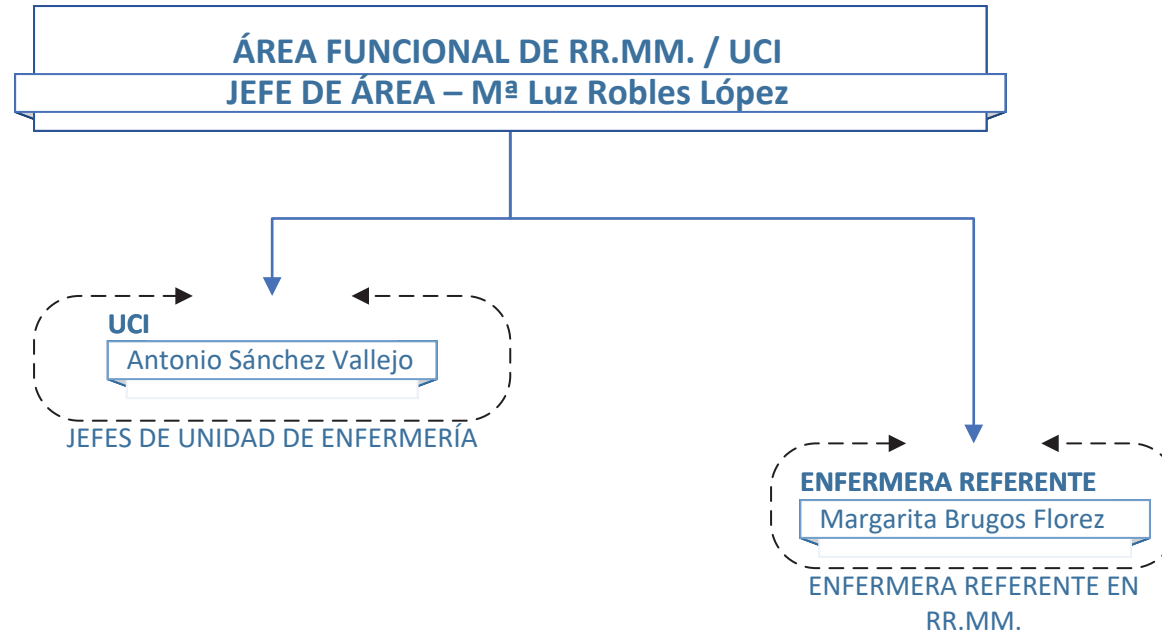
ÁREA FUNCIONAL DE RR.MM. / UCI
JEFE DE ÁREA – Mª Luz Robles López

UCI
Antonio Sánchez Vallejo

JEFES DE UNIDAD DE ENFERMERÍA

ENFERMERA REFERENTE
Margarita Brugos Florez

ENFERMERA REFERENTE EN RR.MM.